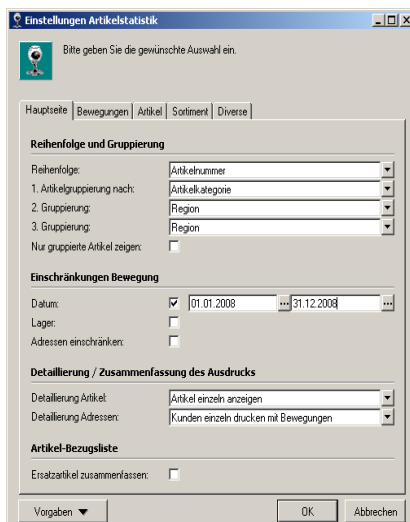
Einstellungen Artikelstatistik

Bitte geben Sie die gewünschte Auswahl ein.

Hauptseite | Bewegungen | Artikel | Sortiment | Diverse

Reihenfolge und Gruppierung

Reihenfolge: Artikelnummer
1. Artikelgruppierung nach: Artikelkategorie
2. Gruppierung: Region
3. Gruppierung: Region
Nur gruppierte Artikel zeigen:

Einschränkungen Bewegung

Datum: 01.01.2008 ... 31.12.2008 ...
Lager:
Adressen einschränken:

Detaillierung / Zusammenfassung des Ausdrucks

Detaillierung Artikel: Artikel einzeln anzeigen
Detaillierung Adressen: Kunden einzeln drucken mit Bewegungen

Artikel-Bezugsliste

Ersatzartikel zusammenfassen:

Vorgaben ▼ OK Abbrechen